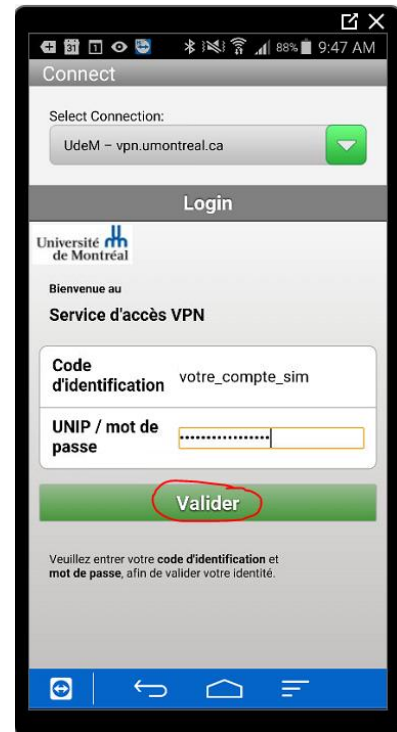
88% 9:47 AM

Connect

Select Connection:

UdeM – vpn.umontreal.ca

Login

Université de Montréal

Bienvenue au

Service d'accès VPN

Code d'identification votre_compte_sim

UNIP / mot de passe ••••••••••••••••

Valider

Veuillez entrer votre code d'identification et mot de passe, afin de valider votre identité.